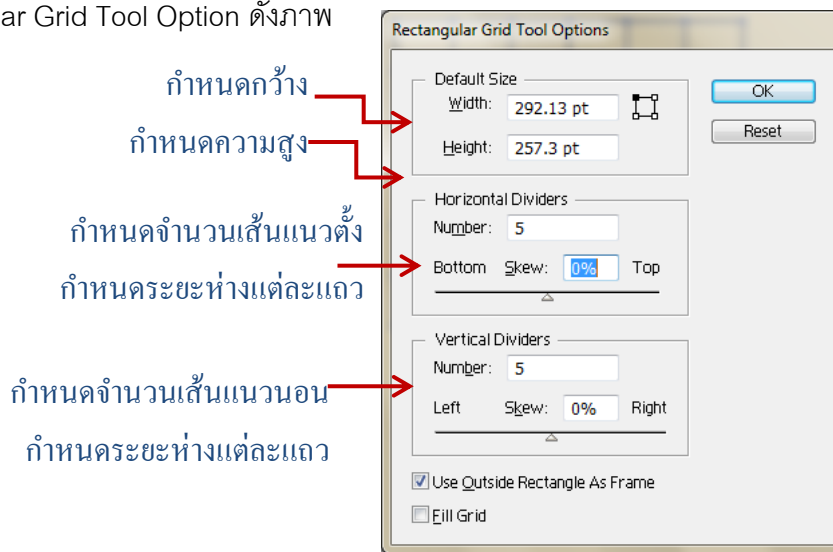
ar Grid Tool Option ดังภาพ

Rectangular Grid Tool Options

กำหนดกว้าง

กำหนดความสูง

Default Size
Width: 292.13 pt
Height: 257.3 pt

OK
Reset

Horizontal Dividers

กำหนดจำนวนเส้นแนวตั้ง

Number: 5

กำหนดระยะห่างแต่ละแถว

Bottom Skew: 0% Top

Vertical Dividers

กำหนดจำนวนเส้นแนวนอน

Number: 5

Left Skew: 0% Right

กำหนดระยะห่างแต่ละแถว

Use Outside Rectangle As Frame

Fill Grid